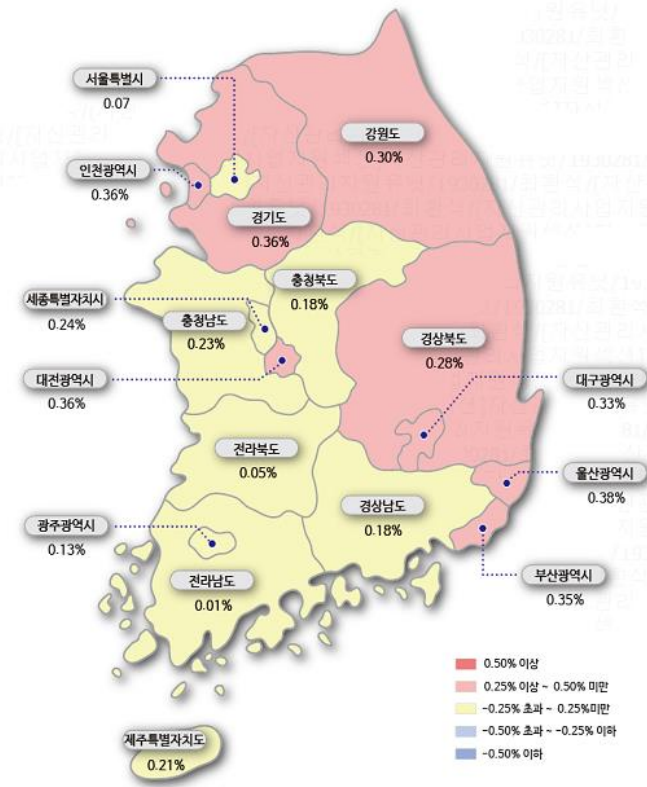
서울특별시
0.07

강원도
0.30%

인천광역시
0.36%

경기도
0.36%

세종특별자치시
0.24%

충청북도
0.18%

충청남도
0.23%

경상북도
0.28%

대전광역시
0.36%

대구광역시
0.33%

전라북도
0.05%

울산광역시
0.38%

광주광역시
0.13%

경상남도
0.18%

부산광역시
0.35%

전라남도
0.01%

제주특별자치도
0.21%

0.50% 이상
0.25% 이상 ~ 0.50% 미만
-0.25% 초과 ~ 0.25%미만
-0.50% 초과 ~ -0.25% 이하
-0.50% 이하